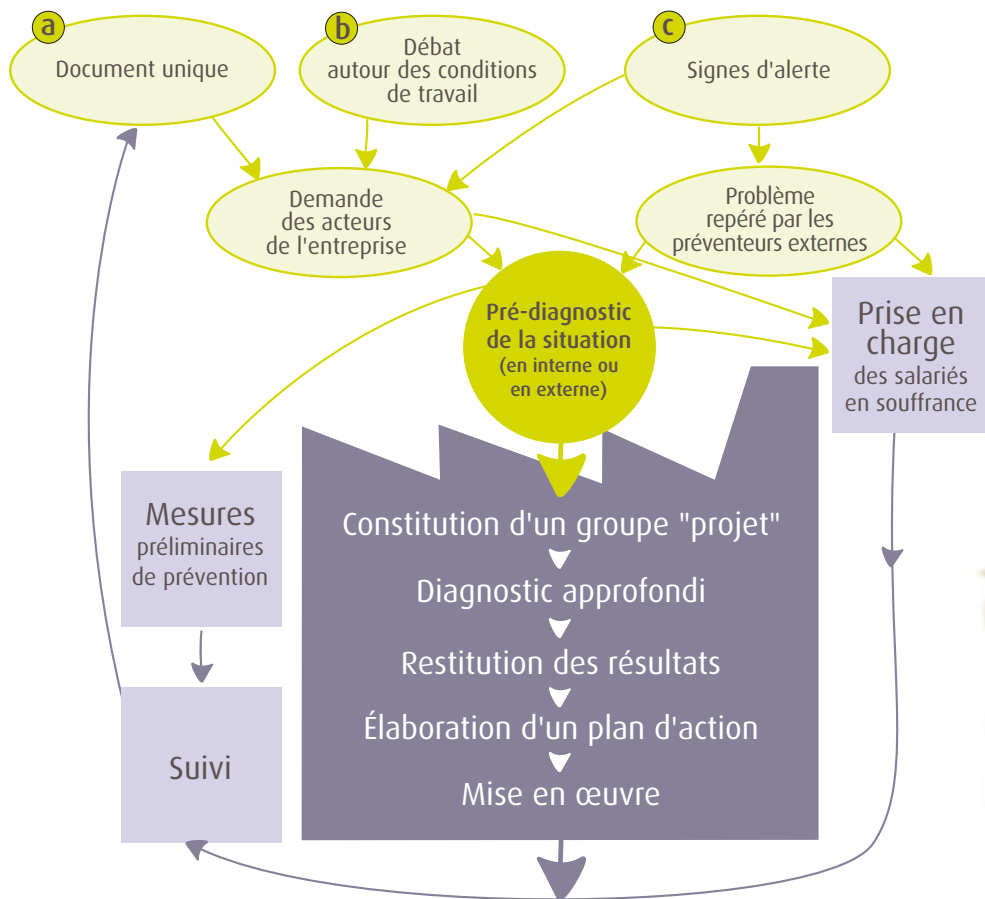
a
Document unique

b
Débat autour des conditions de travail

c
Signes d'alerte

Demande des acteurs de l'entreprise

Problème repéré par les préventeurs externes

Pré-diagnostic de la situation (en interne ou en externe)

Prise en charge des salariés en souffrance

Mesures préliminaires de prévention

Suivi

Constitution d'un groupe "projet"

Diagnostic approfondi

Restitution des résultats

Élaboration d'un plan d'action

Mise en œuvre